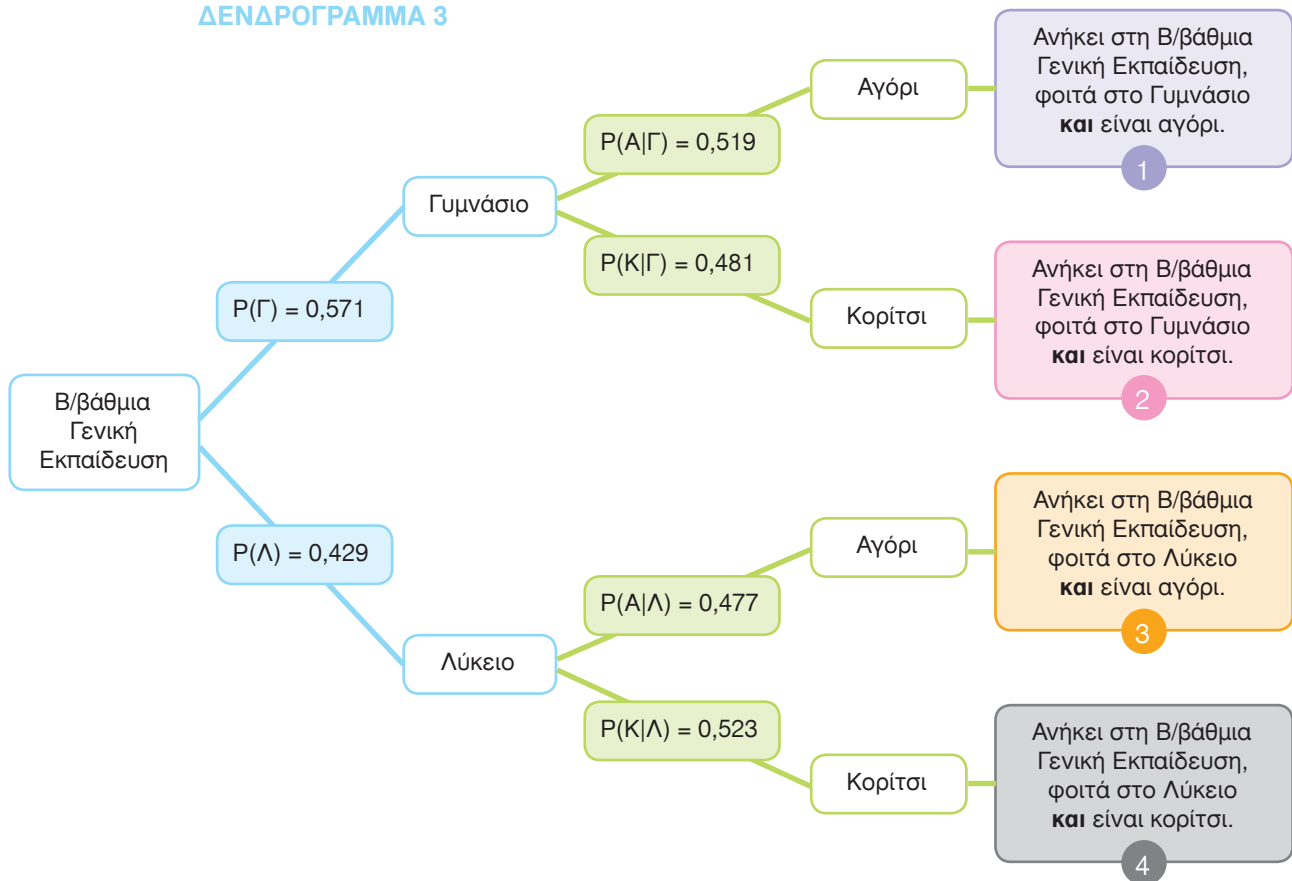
ΔΕΝΔΡΟΓΡΑΜΜΑ 3

Β/βάθμια Γενική Εκπαίδευση

$P(Γ) = 0,571$

Γυμνάσιο

$P(Α|Γ) = 0,519$

Αγόρι

Ανήκει στη Β/βάθμια Γενική Εκπαίδευση, φοιτά στο Γυμνάσιο **και** είναι αγόρι.

1

$P(Κ|Γ) = 0,481$

Κορίτσι

Ανήκει στη Β/βάθμια Γενική Εκπαίδευση, φοιτά στο Γυμνάσιο **και** είναι κορίτσι.

2

$P(Λ) = 0,429$

Λύκειο

$P(Α|Λ) = 0,477$

Αγόρι

Ανήκει στη Β/βάθμια Γενική Εκπαίδευση, φοιτά στο Λύκειο **και** είναι αγόρι.

3

$P(Κ|Λ) = 0,523$

Κορίτσι

Ανήκει στη Β/βάθμια Γενική Εκπαίδευση, φοιτά στο Λύκειο **και** είναι κορίτσι.

4